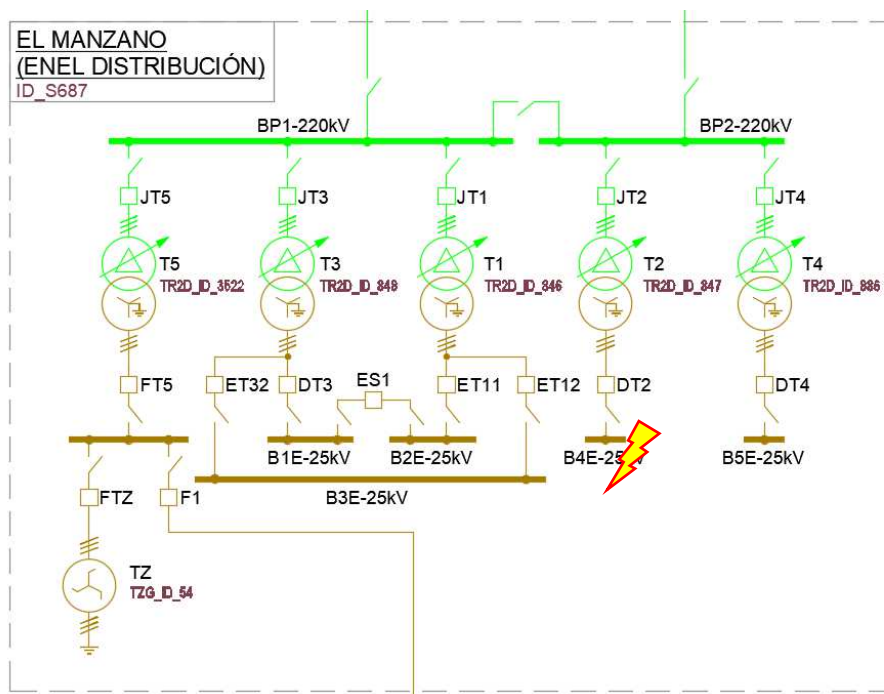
EL MANZANO
(ENEL DISTRIBUCIÓN)
ID_S687

BP1-220kV
BP2-220kV

JT5
JT3
JT1
JT2
JT4

T5
TR2D_ID_3522
T3
TR2D_ID_849
T1
TR2D_ID_846
T2
TR2D_ID_847
T4
TR2D_ID_886

FT5
ET32
DT3
ES1
ET11
ET12
DT2
DT4

B1E-25kV
B2E-25kV
B4E-25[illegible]
B5E-25kV
B3E-25kV

FTZ
F1

TZ
TZG_ID_54